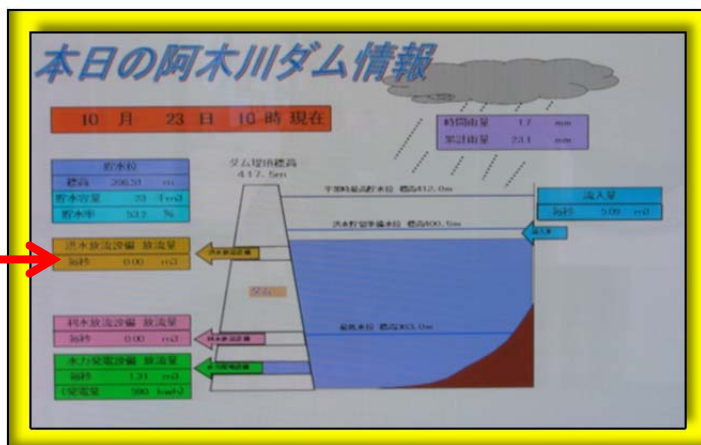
本日の阿木川ダム情報

10　月　23　日　10　時 現在

時間雨量　1.7　mm
累計雨量　23.1　mm

貯水位
標高　396.31　m
貯水容量　33　千m3
貯水率　53.2　%

ダム堤頂標高
417.5m

予備放流水位　標高412.0m

流入量
毎秒　5.09　m3

洪水時最高水位　標高400.5m

洪水放流設備 放流量
毎秒　0.00　m3

最低水位　標高363.0m

利水放流設備 放流量
毎秒　0.00　m3

水力発電設備 放流量
毎秒　1.31　m3
（発電量　380　kwh）